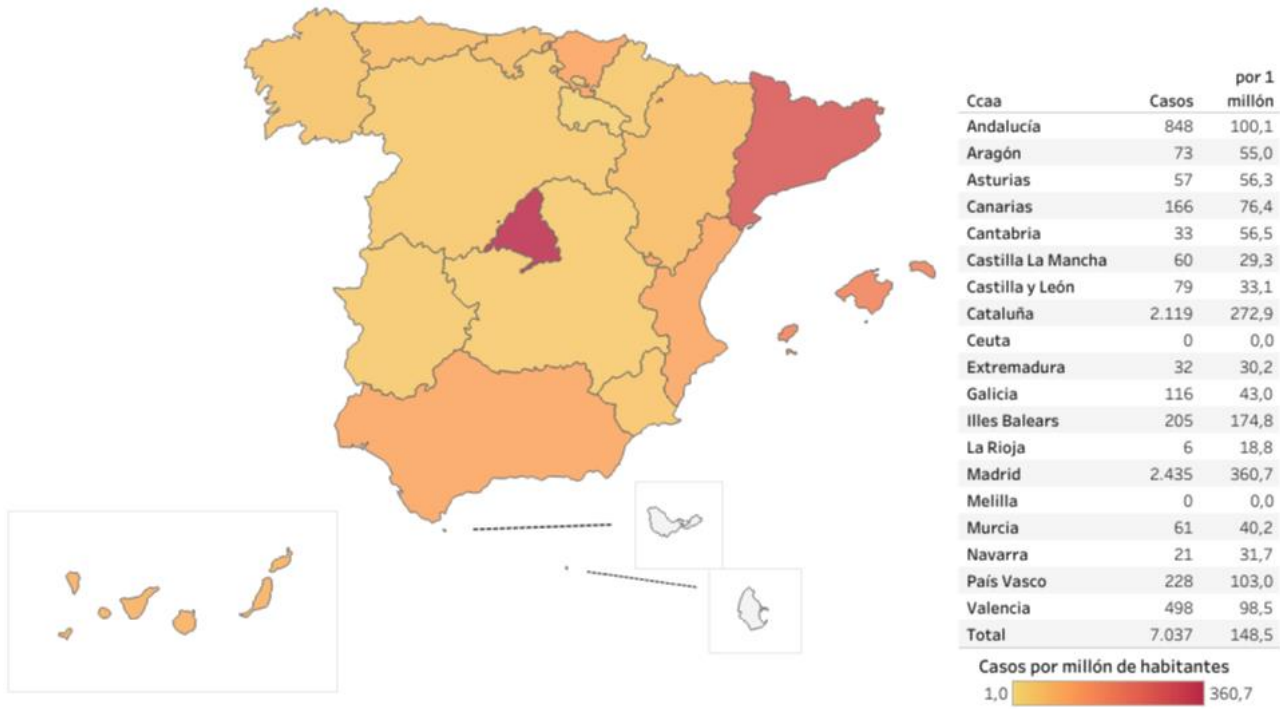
| Ccaa | Casos | por 1 millón |
|---|---|---|
| Andalucía | 848 | 100,1 |
| Aragón | 73 | 55,0 |
| Asturias | 57 | 56,3 |
| Canarias | 166 | 76,4 |
| Cantabria | 33 | 56,5 |
| Castilla La Mancha | 60 | 29,3 |
| Castilla y León | 79 | 33,1 |
| Cataluña | 2.119 | 272,9 |
| Ceuta | 0 | 0,0 |
| Extremadura | 32 | 30,2 |
| Galicia | 116 | 43,0 |
| Illes Balears | 205 | 174,8 |
| La Rioja | 6 | 18,8 |
| Madrid | 2.435 | 360,7 |
| Melilla | 0 | 0,0 |
| Murcia | 61 | 40,2 |
| Navarra | 21 | 31,7 |
| País Vasco | 228 | 103,0 |
| Valencia | 498 | 98,5 |
| Total | 7.037 | 148,5 |

Casos por millón de habitantes
1,0 360,7